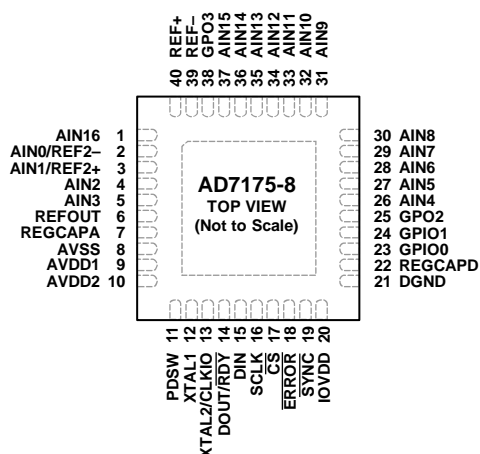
REF+ 40
REF– 39
GPO3 38
AIN15 37
AIN14 36
AIN13 35
AIN12 34
AIN11 33
AIN10 32
AIN9 31

AIN16 1
AIN0/REF2– 2
AIN1/REF2+ 3
AIN2 4
AIN3 5
REFOUT 6
REGCAPA 7
AVSS 8
AVDD1 9
AVDD2 10

AD7175-8
TOP VIEW
(Not to Scale)

30 AIN8
29 AIN7
28 AIN6
27 AIN5
26 AIN4
25 GPO2
24 GPIO1
23 GPIO0
22 REGCAPD
21 DGND

11 PDSW
12 XTAL1
13 XTAL2/CLKIO
14 DOUT/$\overline{RDY}$
15 DIN
16 SCLK
17 $\overline{CS}$
18 $\overline{ERROR}$
19 $\overline{SYNC}$
20 IOVDD